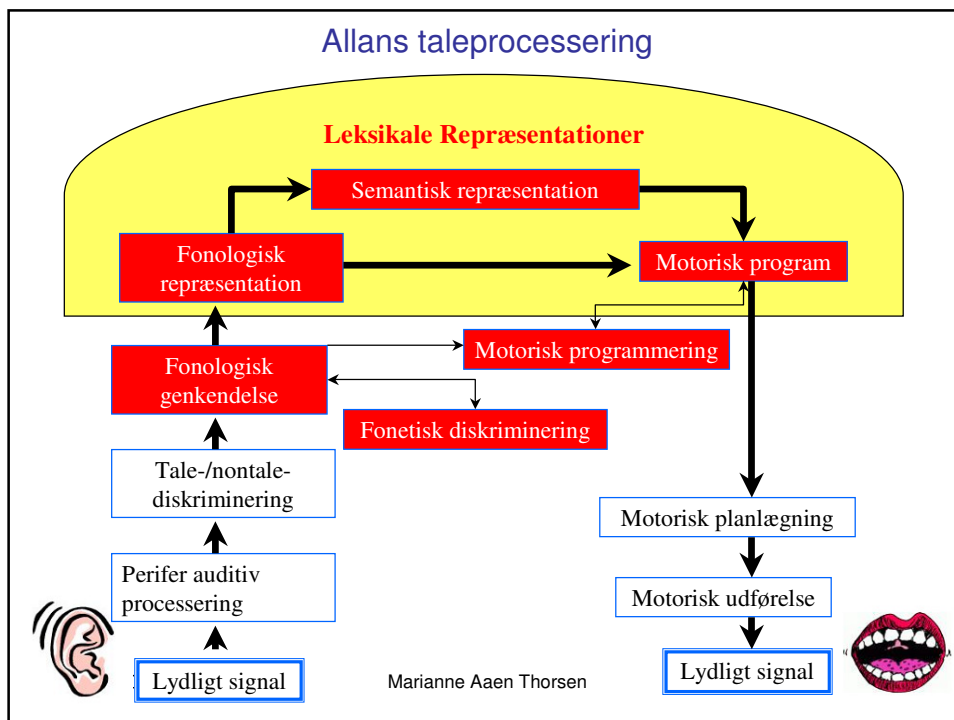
Allans taleprocessering

Leksikale Repræsentationer

Semantisk repræsentation

Fonologisk repræsentation

Motorisk program

Motorisk programmering

Fonologisk genkendelse

Fonetisk diskriminering

Tale-/nontale-diskriminering

Motorisk planlægning

Perifer auditiv processering

Motorisk udførelse

Lydligt signal

Marianne Aaen Thorsen

Lydligt signal